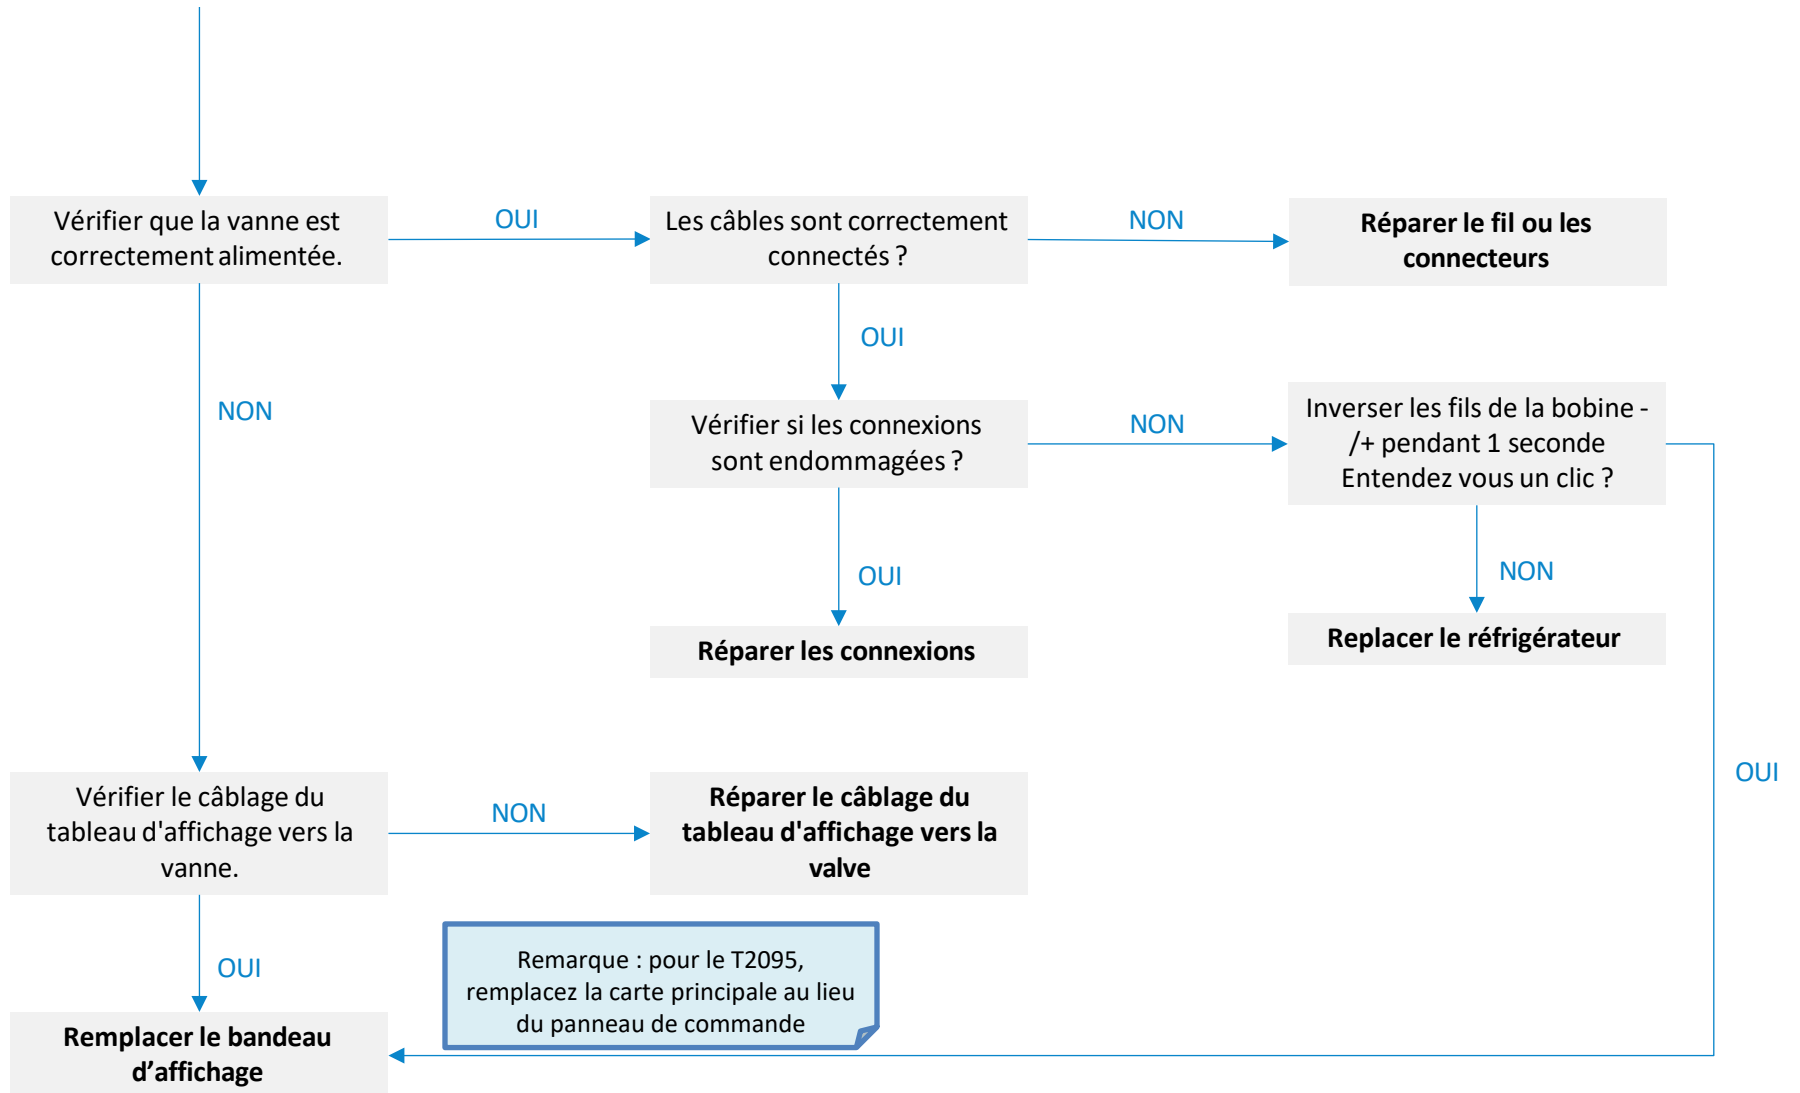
Vérifier que la vanne est correctement alimentée.

OUI

Les câbles sont correctement connectés ?

NON

**Réparer le fil ou les connecteurs**

OUI

NON

Vérifier si les connexions sont endommagées ?

NON

Inverser les fils de la bobine -/+ pendant 1 seconde Entendez vous un clic ?

OUI

NON

**Réparer les connexions**

**Replacer le réfrigérateur**

OUI

Vérifier le câblage du tableau d'affichage vers la vanne.

NON

**Réparer le câblage du tableau d'affichage vers la valve**

OUI

Remarque : pour le T2095, remplacez la carte principale au lieu du panneau de commande

**Remplacer le bandeau d'affichage**